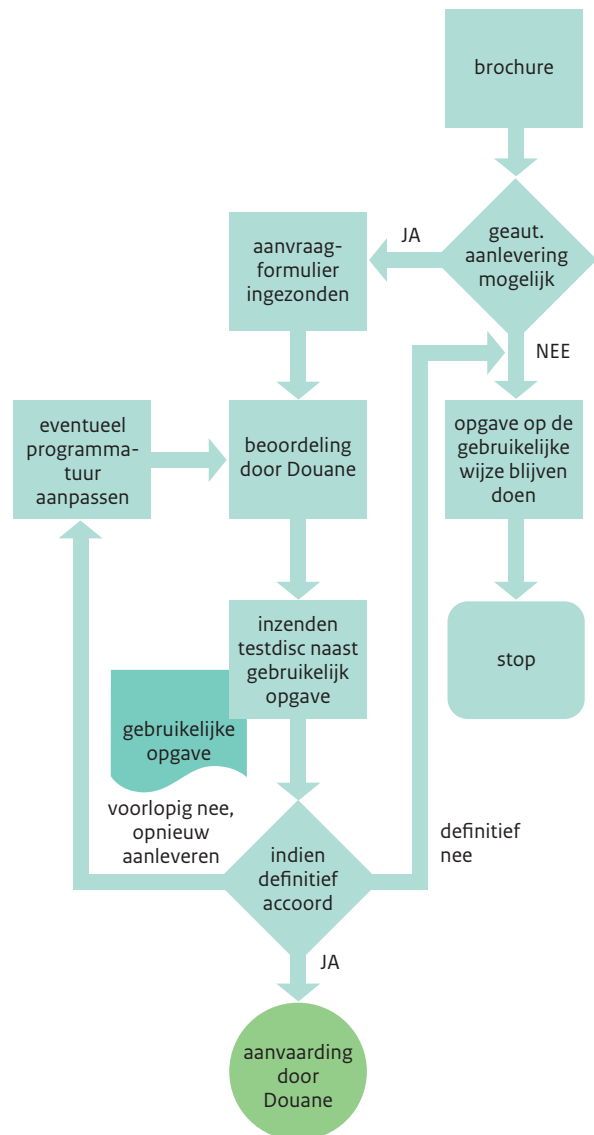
brochure

geaut. aanlevering mogelijk

JA

aanvraagformulier ingezonden

NEE

opgave op de gebruikelijke wijze blijven doen

stop

eventueel programmatuur aanpassen

beoordeling door Douane

inzenden testdisc naast gebruikelijk opgave

gebruikelijke opgave

voorlopig nee, opnieuw aanleveren

indien definitief accoord

definitief nee

JA

aanvaarding door Douane